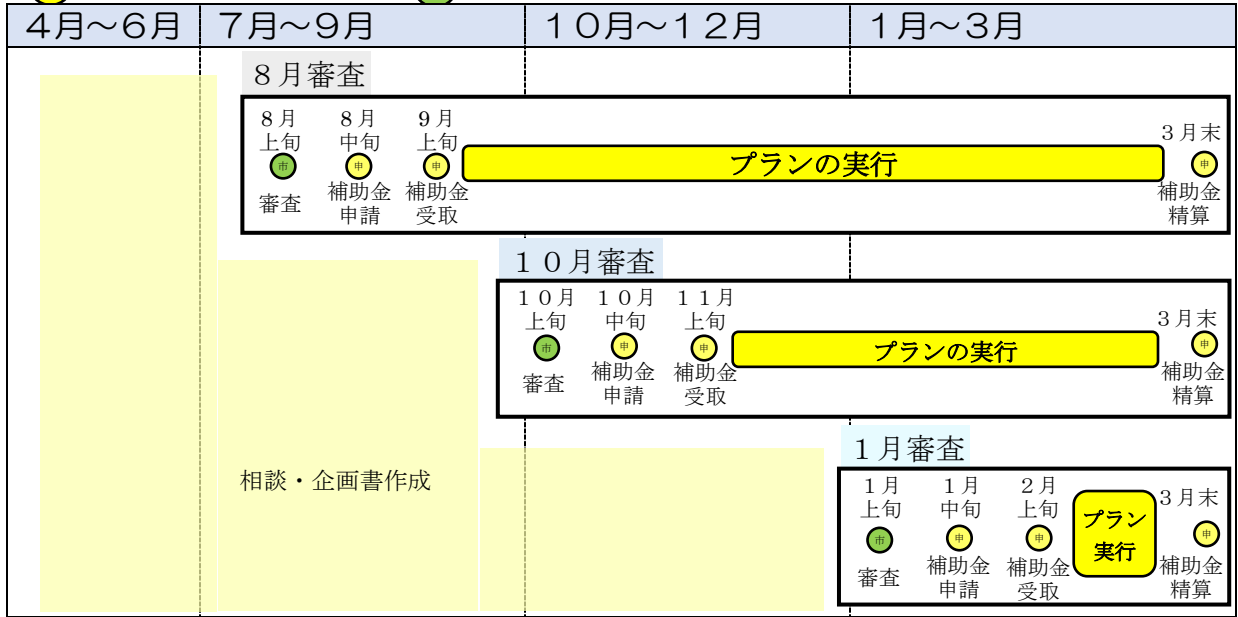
| 4月～6月 | 7月～9月 | 10月～12月 | 1月～3月 |
|---|---|---|---|

8月審査

8月上旬 市 審査

8月中旬 申 補助金申請

9月上旬 申 補助金受取

プランの実行

3月末 申 補助金精算

10月審査

10月上旬 市 審査

10月中旬 申 補助金申請

11月上旬 申 補助金受取

プランの実行

3月末 申 補助金精算

相談・企画書作成

1月審査

1月上旬 市 審査

1月中旬 申 補助金申請

2月上旬 申 補助金受取

プラン実行

3月末 申 補助金精算